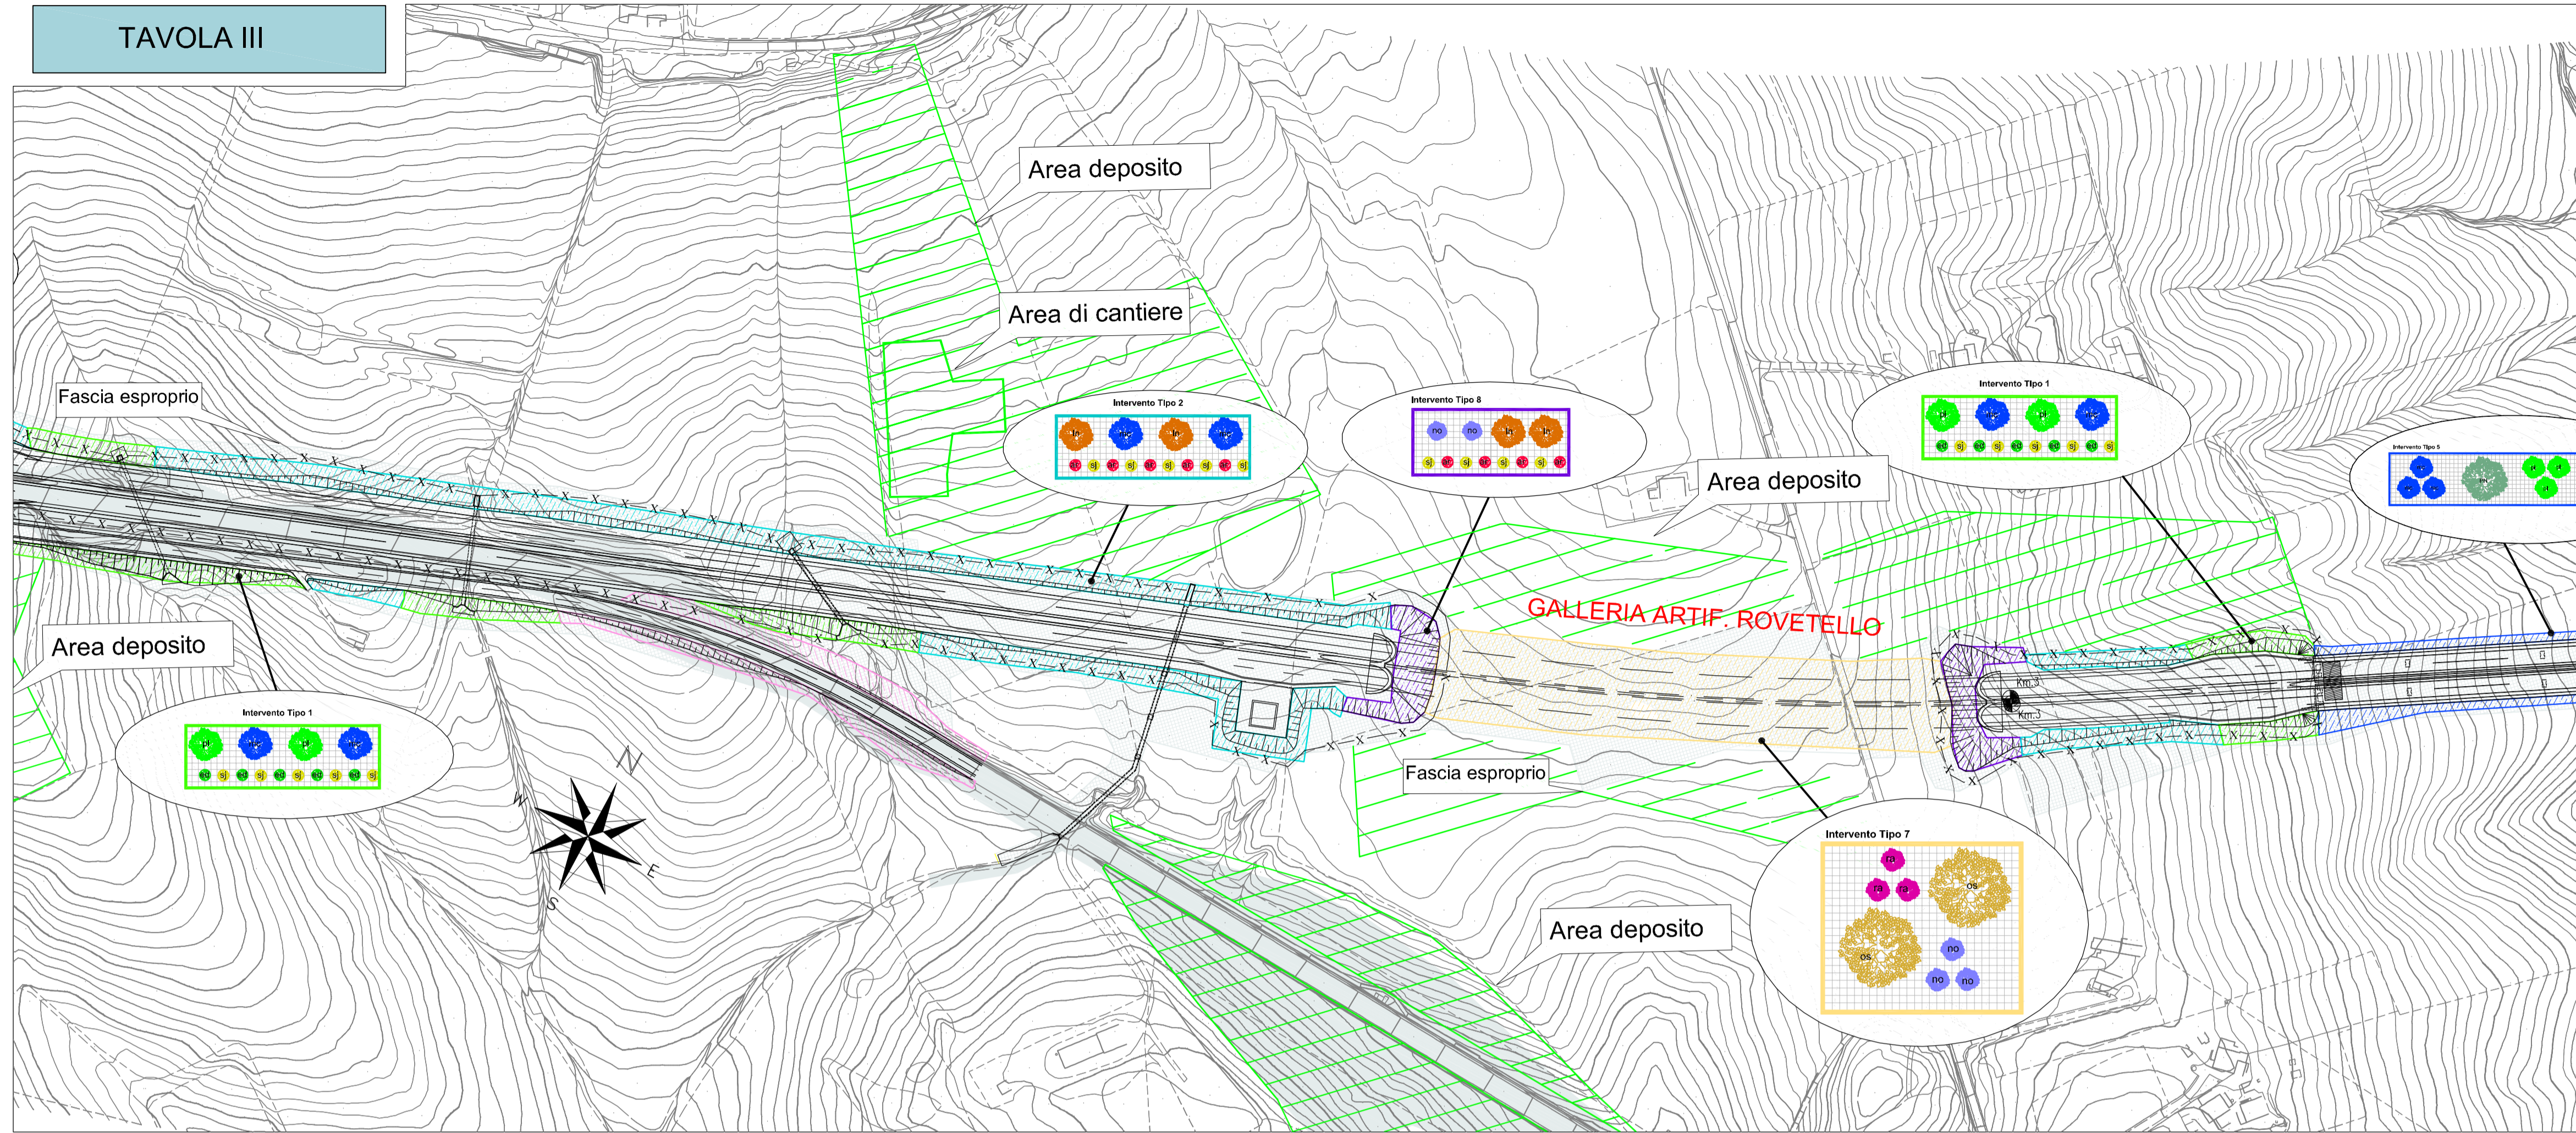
TAVOLA III

Area deposito

Area di cantiere

Fascia esproprio

Intervento Tipo 2

Intervento Tipo 8

Area deposito

Intervento TIpo 1

Intervento Tipo 5

GALLERIA ARTIF. ROVETELLO

Area deposito

Intervento Tipo 1

Fascia esproprio

N
W
E
S

Intervento Tipo 7

Area deposito

Km.3
Km.3